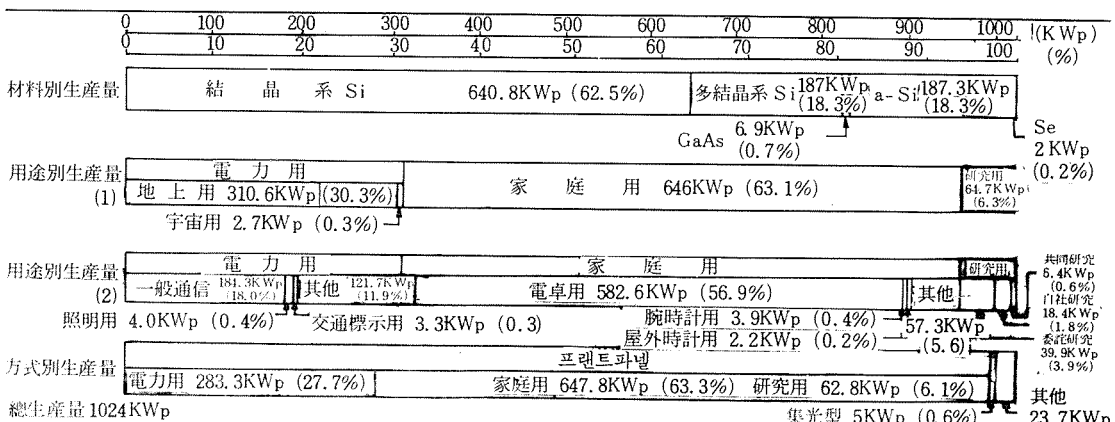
0 100 200 300 400 500 600 700 800 900 1000 (KWp)
0 10 20 30 40 50 60 70 80 90 100 (%)

材料別生産量
結晶系 Si 640.8KWp (62.5%)
多結晶系 Si 187KWp (18.3%)
a-Si 187.3KWp (18.3%)
GaAs 6.9KWp (0.7%)
Se 2KWp (0.2%)

用途別生産量 (1)
電力用
地上用 310.6KWp (30.3%)
家庭用 646KWp (63.1%)
研究用 64.7KWp (6.3%)
宇宙用 2.7KWp (0.3%)

用途別生産量 (2)
電力用
一般通信 184.3KWp (18.0%)
其他 121.7KWp (11.9%)
家庭用
電卓用 582.6KWp (56.9%)
其他
研究用
共同研究 6.4KWp (0.6%)
自社研究 18.4KWp (1.8%)
委託研究 39.9KWp (3.9%)
照明用 4.0KWp (0.4%)
交通標示用 3.3KWp (0.3)
腕時計用 3.9KWp (0.4%)
57.3KWp
屋外時計用 2.2KWp (0.2%)
(5.6)

方式別生産量
프랜트파넬
電力用 283.3KWp (27.7%)
家庭用 647.8KWp (63.3%)
研究用 62.8KWp (6.1%)
其他 23.7KWp
集光型 5KWp (0.6%)
總生産量 1024KWp